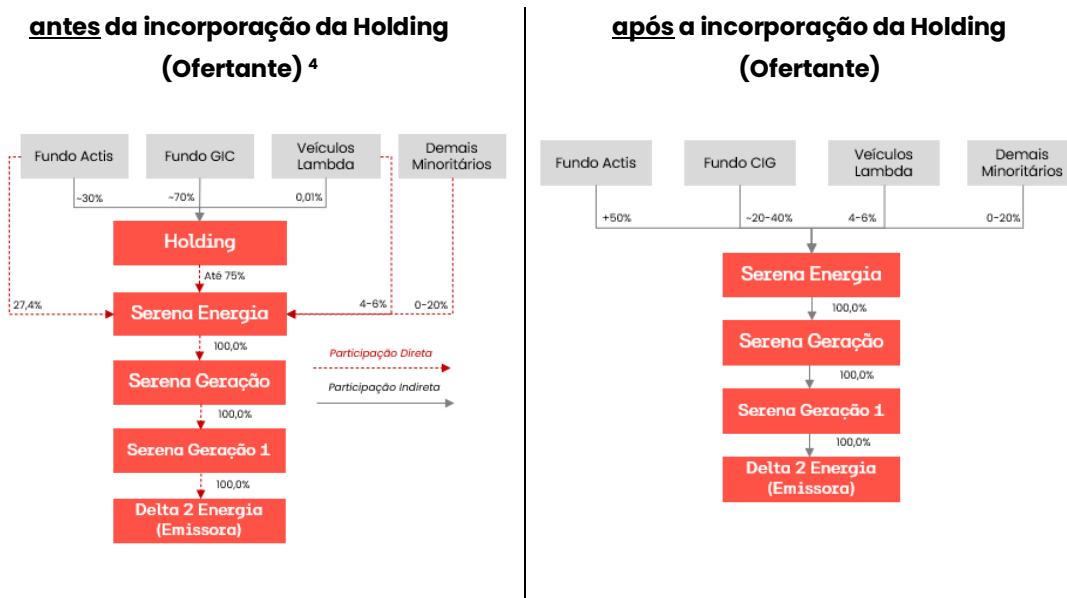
antes da incorporação da Holding (Ofertante) $^4$

Fundo Actis
Fundo GIC
Veículos Lambda
Demais Minoritários

~30%
~70%
0,01%

Holding

Até 75%

27,4%
4-6%
0-20%

Serena Energia

100,0%

Serena Geração

100,0%

Serena Geração 1

100,0%

Delta 2 Energia (Emissora)

Participação Direta
Participação Indireta

após a incorporação da Holding (Ofertante)

Fundo Actis
Fundo CIG
Veículos Lambda
Demais Minoritários

+50%
~20-40%
4-6%
0-20%

Serena Energia

100,0%

Serena Geração

100,0%

Serena Geração 1

100,0%

Delta 2 Energia (Emissora)